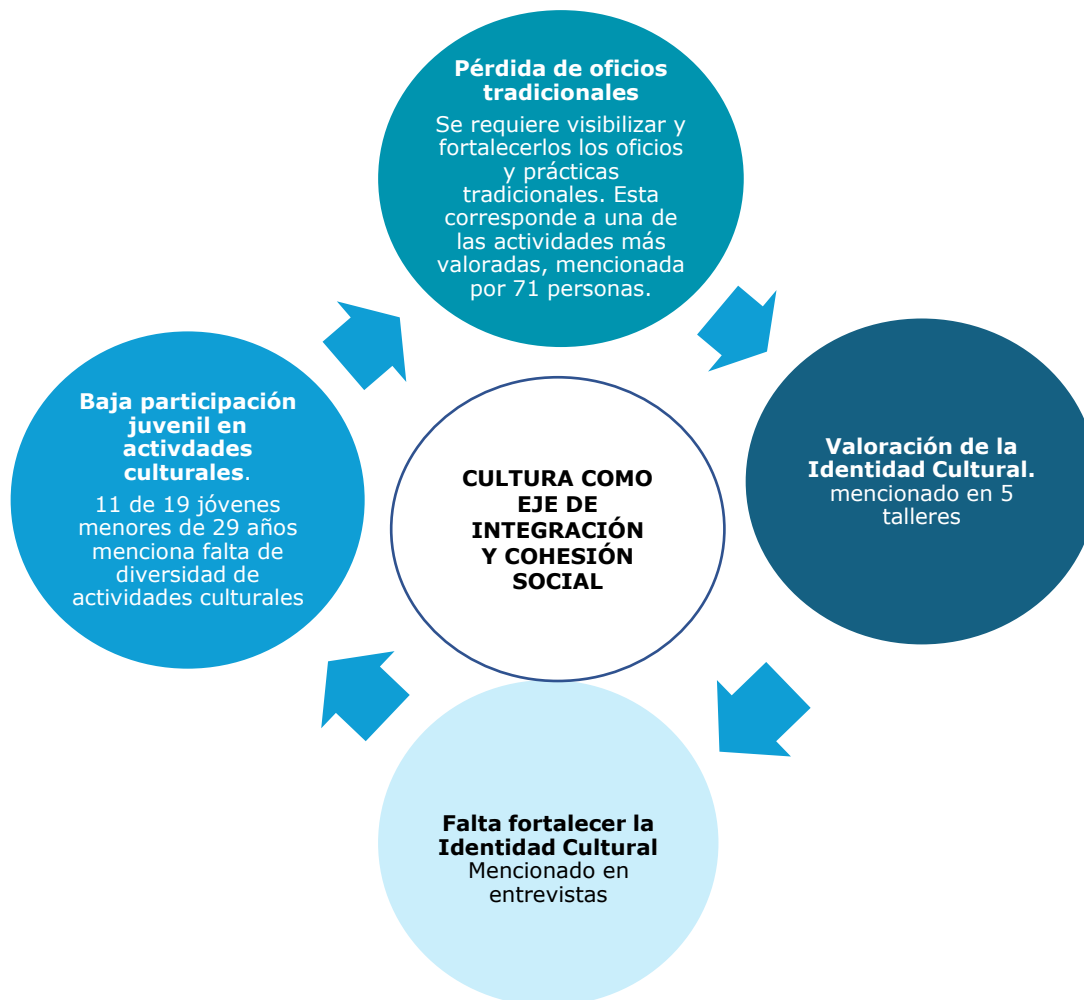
**Pérdida de oficios tradicionales**
Se requiere visibilizar y fortalecerlos los oficios y prácticas tradicionales. Esta corresponde a una de las actividades más valoradas, mencionada por 71 personas.

**Valoración de la Identidad Cultural.**
mencionado en 5 talleres

**Falta fortalecer la Identidad Cultural**
Mencionado en entrevistas

**Baja participación juvenil en actividades culturales**.
11 de 19 jóvenes menores de 29 años menciona falta de diversidad de actividades culturales

**CULTURA COMO EJE DE INTEGRACIÓN Y COHESIÓN SOCIAL**